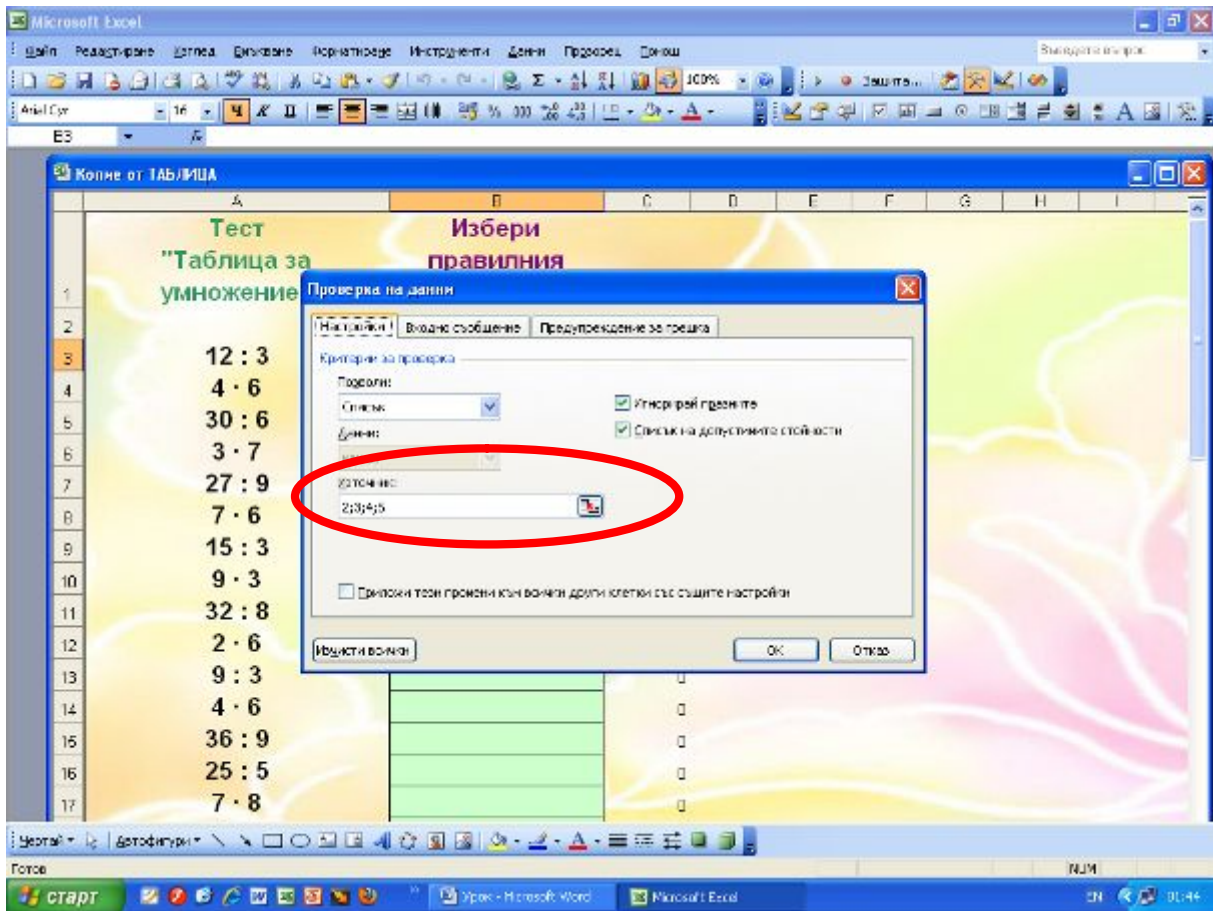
Microsoft Excel

Файл Редактиране Изглед Вмъкване Форматиране Инструменти Данни Прозорец Помощ

Въведете въпрос

100%

Защита...

Arial Cyr 16

B3 $f_x$

Копие от ТАБЛИЦА

| | A | B | C | D | E | F | G | H | I |
|---|---|---|---|---|---|---|---|---|---|
| 1 | Тест "Таблица за умножение | Избери правилния | | | | | | | |
| 2 | | | | | | | | | |
| 3 | 12 : 3 | | | | | | | | |
| 4 | 4 · 6 | | | | | | | | |
| 5 | 30 : 6 | | | | | | | | |
| 6 | 3 · 7 | | | | | | | | |
| 7 | 27 : 9 | | | | | | | | |
| 8 | 7 · 6 | | | | | | | | |
| 9 | 15 : 3 | | | | | | | | |
| 10 | 9 · 3 | | | | | | | | |
| 11 | 32 : 8 | | | | | | | | |
| 12 | 2 · 6 | | | | | | | | |
| 13 | 9 : 3 | | 0 | | | | | | |
| 14 | 4 · 6 | | 0 | | | | | | |
| 15 | 36 : 9 | | 0 | | | | | | |
| 16 | 25 : 5 | | 0 | | | | | | |
| 17 | 7 · 8 | | 0 | | | | | | |

Проверка на данни

Настройки | Входно съобщение | Предупреждение за грешка

Критерии за проверка

Позволи:
Списък

Игнорирай празните

Данни:

Списък на допустимите стойности

Източник:
2;3;4;5

Приложи тези промени към всички други клетки със същите настройки

Изчисти всички

OK Отказ

Чертай Автофигури

Готов

NUM

старт

Урок - Microsoft Word

Microsoft Excel

EN 01:44